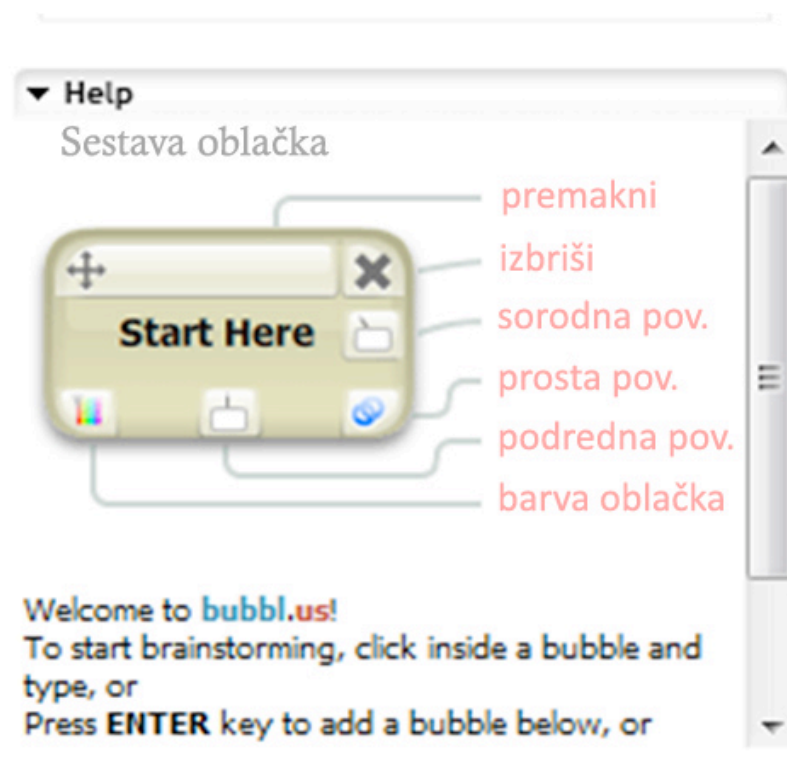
Help

Sestava oblačka

premakni

izbriši

sorodna pov.

prosta pov.

podredna pov.

barva oblačka

Start Here

Welcome to bubbl.us!
To start brainstorming, click inside a bubble and type, or
Press **ENTER** key to add a bubble below, or